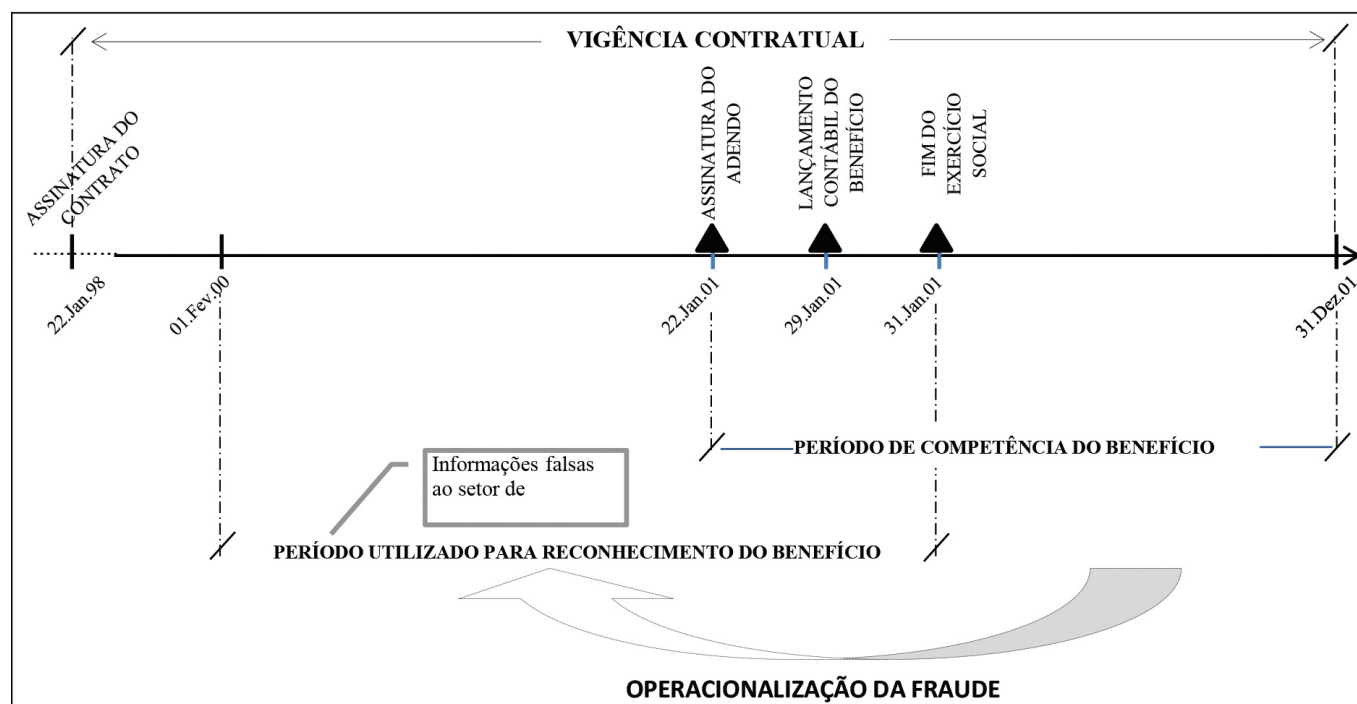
VIGÊNCIA CONTRATUAL

ASSINATURA DO CONTRATO

ASSINATURA DO ADENDO

LANÇAMENTO CONTÁBIL DO BENEFÍCIO

FIM DO EXERCÍCIO SOCIAL

22.Jan.98

01.Fev.00

22.Jan.01

29.Jan.01

31.Jan.01

31.Dez.01

PERÍODO DE COMPETÊNCIA DO BENEFÍCIO

Informações falsas ao setor de

PERÍODO UTILIZADO PARA RECONHECIMENTO DO BENEFÍCIO

OPERACIONALIZAÇÃO DA FRAUDE